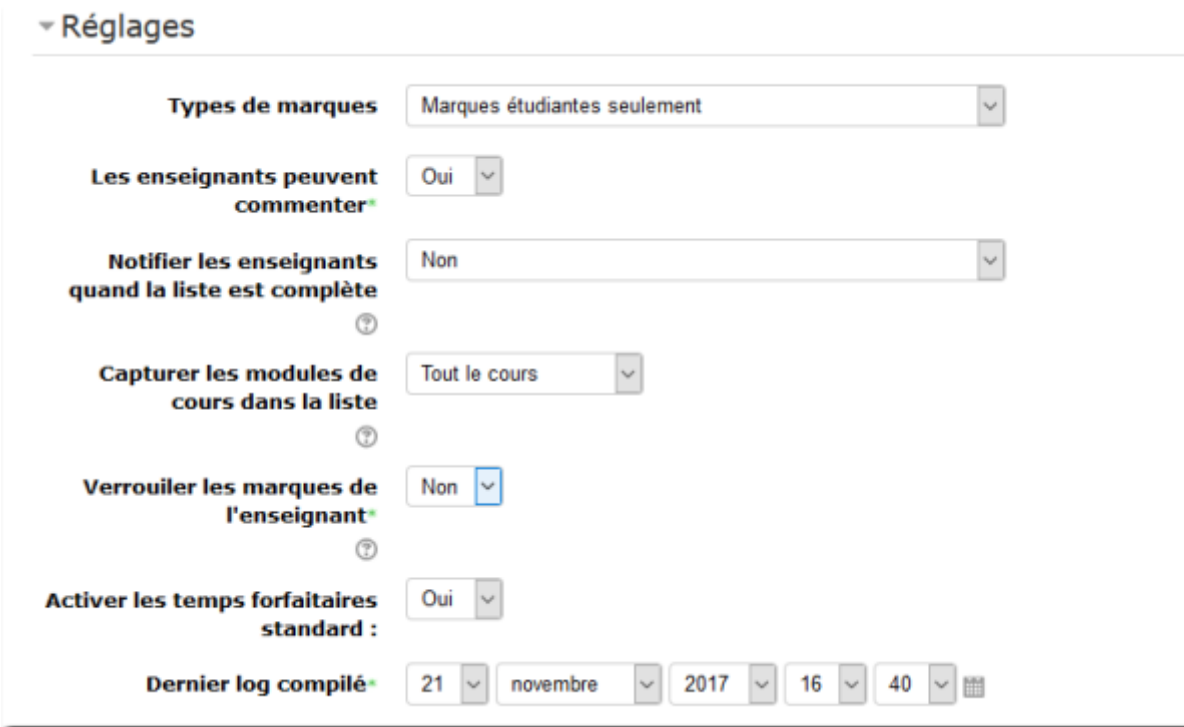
Réglages

Types de marques
Marques étudiantes seulement

Les enseignants peuvent commenter*
Oui

Notifier les enseignants quand la liste est complète
Non

Capturer les modules de cours dans la liste
Tout le cours

Verrouiler les marques de l'enseignant*
Non

Activer les temps forfaitaires standard :
Oui

Dernier log compilé*
21 novembre 2017 16 40